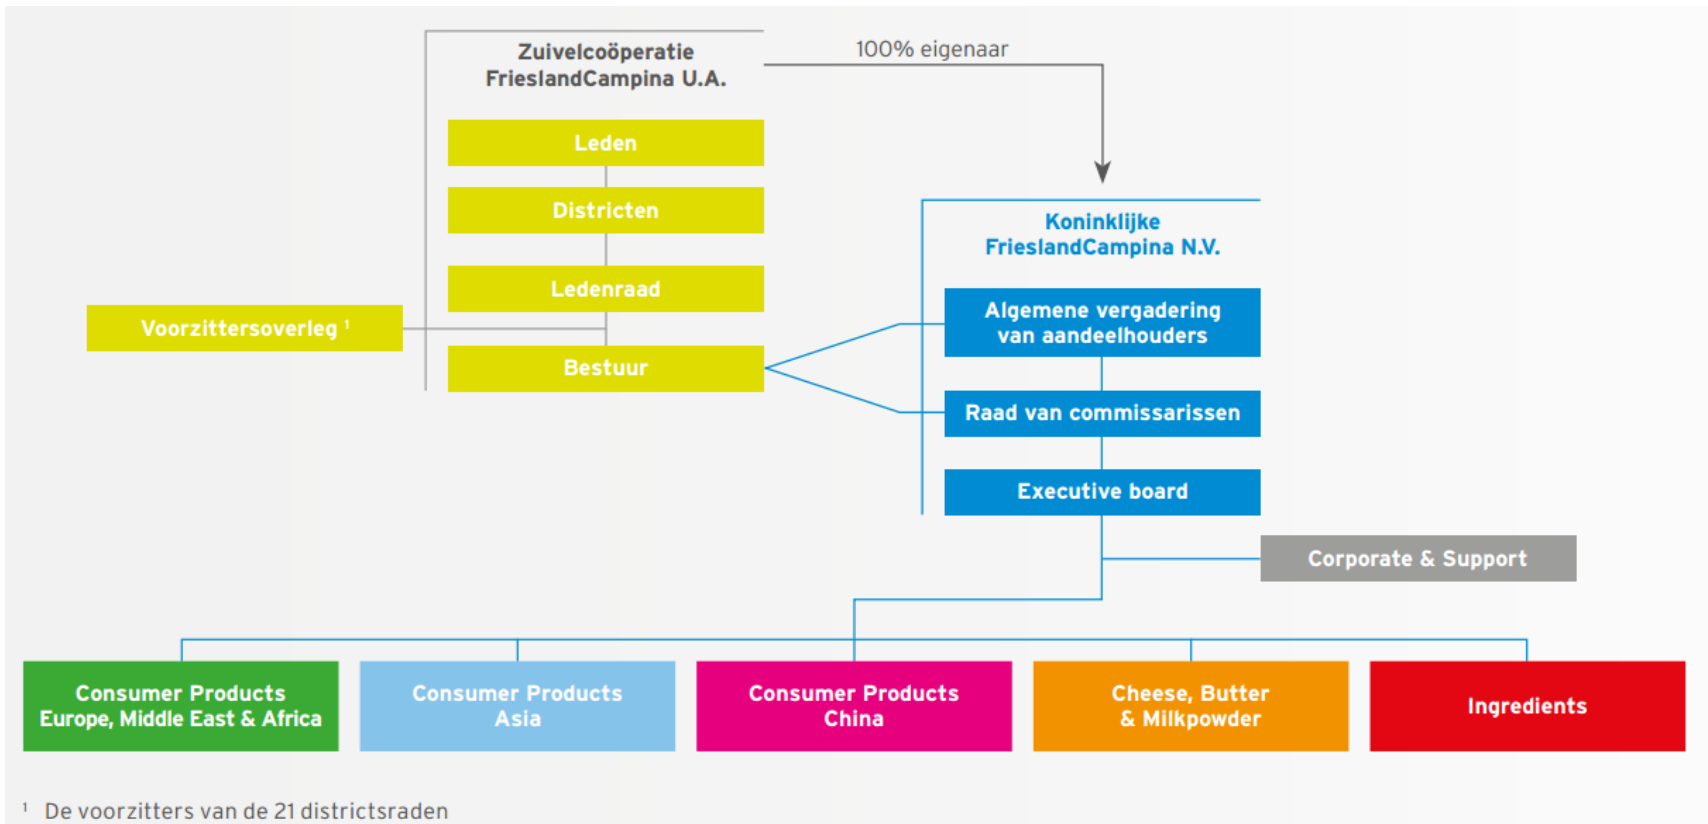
Zuivelcoöperatie FrieslandCampina U.A.

100% eigenaar

Leden

Districten

Ledenraad

Voorzittersoverleg $^1$

Bestuur

Koninklijke FrieslandCampina N.V.

Algemene vergadering van aandeelhouders

Raad van commissarissen

Executive board

Corporate & Support

Consumer Products Europe, Middle East & Africa

Consumer Products Asia

Consumer Products China

Cheese, Butter & Milkpowder

Ingredients

$^1$ De voorzitters van de 21 districtsraden